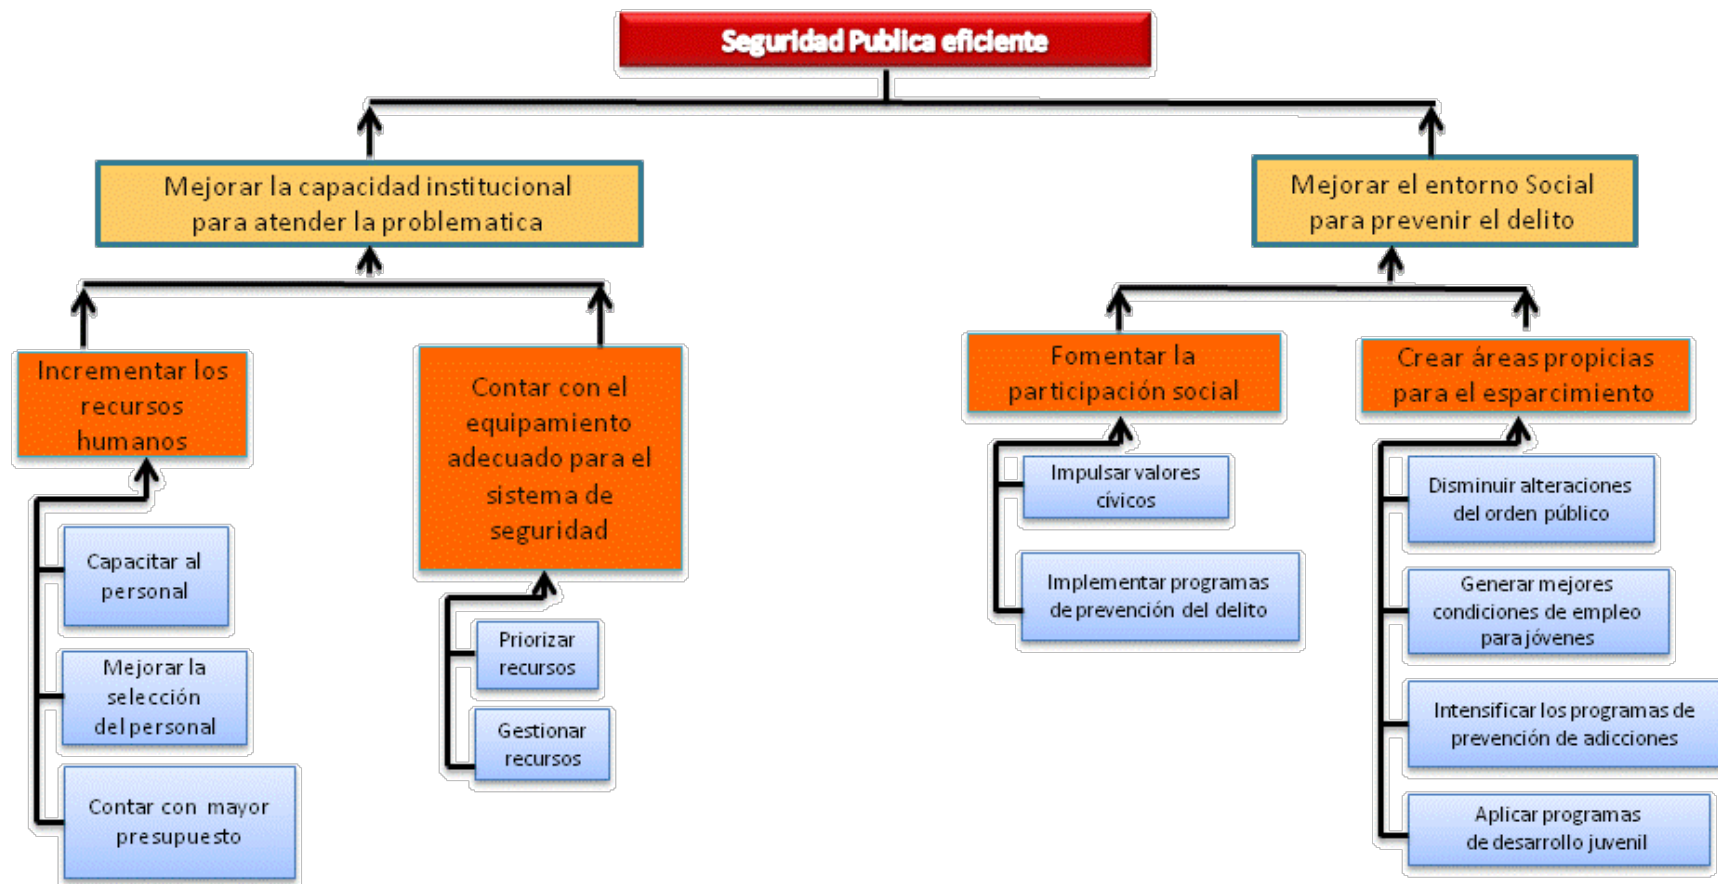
Seguridad Publica eficiente

Mejorar la capacidad institucional para atender la problematica

Mejorar el entorno Social para prevenir el delito

Incrementar los recursos humanos

Contar con el equipamiento adecuado para el sistema de seguridad

Fomentar la participación social

Crear áreas propicias para el esparcimiento

Capacitar al personal

Mejorar la selección del personal

Contar con mayor presupuesto

Priorizar recursos

Gestionar recursos

Impulsar valores cívicos

Implementar programas de prevención del delito

Disminuir alteraciones del orden público

Generar mejores condiciones de empleo para jóvenes

Intensificar los programas de prevención de adicciones

Aplicar programas de desarrollo juvenil